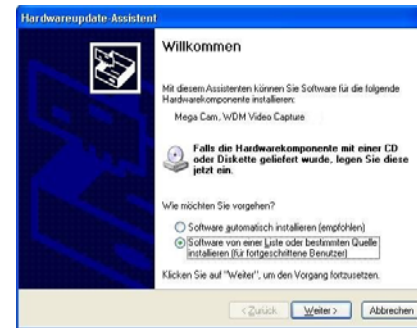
Hardwareupdate-Assistent

Willkommen

Mit diesem Assistenten können Sie Software für die folgende Hardwarekomponente installieren:

Mega Cam, WDM Video Capture

Falls die Hardwarekomponente mit einer CD oder Diskette geliefert wurde, legen Sie diese jetzt ein.

Wie möchten Sie vorgehen?

Software automatisch installieren (empfohlen)

Software von einer Liste oder bestimmten Quelle installieren (für fortgeschrittene Benutzer)

Klicken Sie auf "Weiter", um den Vorgang fortzusetzen.

< Zurück Weiter > Abbrechen